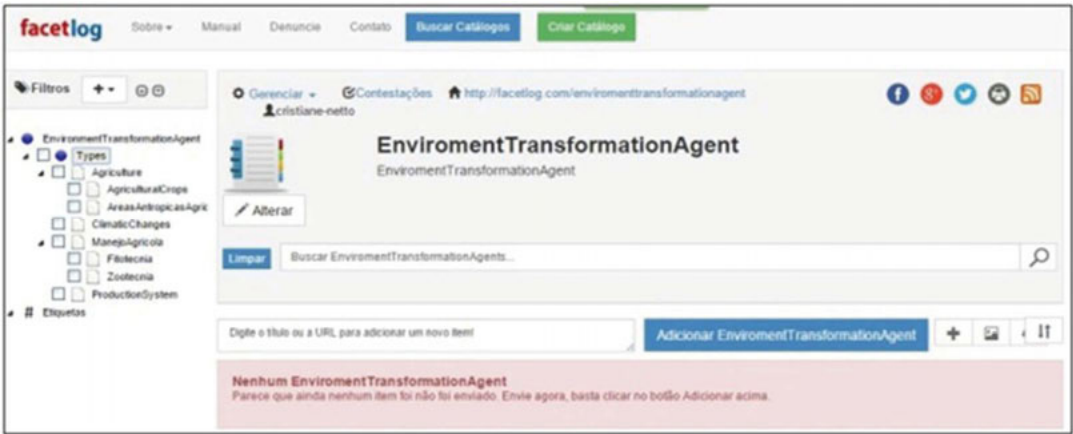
facetlog Sobre ▾ Manual Denuncie Contato Buscar Catálogos Criar Catálogo

Filtros + ▾

EnvironmentTransformationAgent
Types
Agriculture
AgriculturalCrops
AreasAntropicasAgric
ClimaticChanges
ManejoAgricola
Fitotecnia
Zootecnia
ProductionSystem
# Etiquetas

Gerenciar ▾ Contestações http://facetlog.com/enviromenttransformationagent
cristiane-netto

EnviromentTransformationAgent
EnviromentTransformationAgent

Alterar

Limpar Buscar EnviromentTransformationAgents...

Digite o título ou a URL para adicionar um novo item!

Adicionar EnviromentTransformationAgent

Nenhum EnviromentTransformationAgent
Parece que ainda nenhum item foi não foi enviado. Envie agora, basta clicar no botão Adicionar acima.